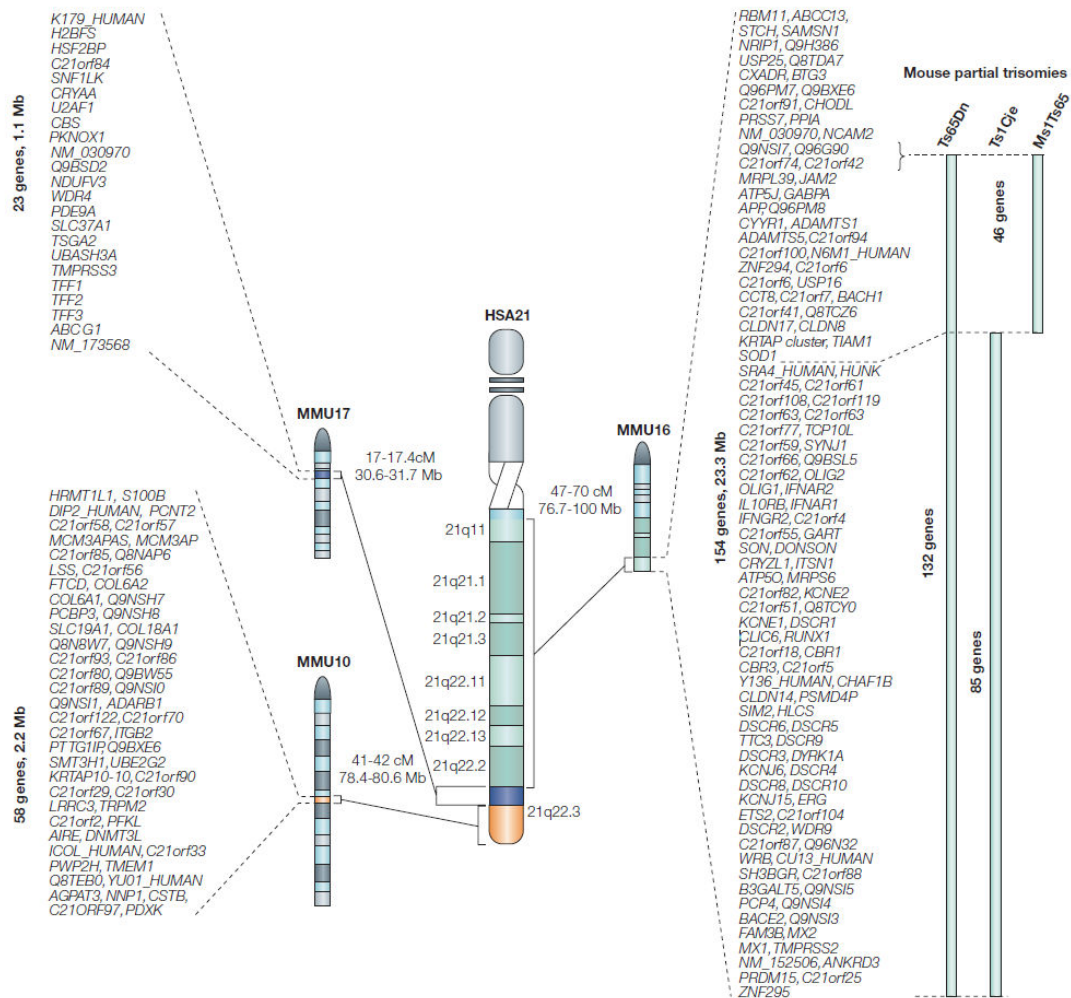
23 genes, 1.1 Mb

K179_HUMAN
H2BFS
HSF2BP
C21orf84
SNF1LK
CRYAA
U2AF1
CBS
PKNOX1
NM_030970
Q9BSD2
NDUFV3
WDR4
PDE9A
SLC37A1
TSGA2
UBASH3A
TMPRSS3
TFF1
TFF2
TFF3
ABCG1
NM_173568

58 genes, 2.2 Mb

HRMT1L1, S100B
DIP2_HUMAN, PCNT2
C21orf58, C21orf57
MCM3APAS, MCM3AP
C21orf85, Q8NAP6
LSS, C21orf56
FTCD, COL6A2
COL6A1, Q9NSH7
PCBP3, Q9NSH8
SLC19A1, COL18A1
Q8N8W7, Q9NSH9
C21orf93, C21orf86
C21orf80, Q9BW55
C21orf89, Q9NSI0
Q9NSI1, ADARB1
C21orf122, C21orf70
C21orf67, ITGB2
PTTG1IP, Q9BXE6
SMT3H1, UBE2G2
KRTAP10-10, C21orf90
C21orf29, C21orf30
LRRC3, TRPM2
C21orf2, PFKL
AIRE, DNMT3L
ICOL_HUMAN, C21orf33
PWP2H, TMEM1
Q8TEB0, YU01_HUMAN
AGPAT3, NNP1, CSTB,
C21ORF97, PDXK

MMU17
17-17.4cM
30.6-31.7 Mb

MMU10
41-42 cM
78.4-80.6 Mb

HSA21
21q11
21q21.1
21q21.2
21q21.3
21q22.11
21q22.12
21q22.13
21q22.2
21q22.3

MMU16
47-70 cM
76.7-100 Mb

154 genes, 23.3 Mb

RBM11, ABCC13,
STCH, SAMSN1
NRIP1, Q9H386
USP25, Q8TDA7
CXADR, BTG3
Q96PM7, Q9BXE6
C21orf91, CHODL
PRSS7, PPIA
NM_030970, NCAM2
Q9NSI7, Q96G90
C21orf74, C21orf42
MRPL39, JAM2
ATP5J, GABPA
APP, Q96PM8
CYYR1, ADAMTS1
ADAMTS5, C21orf94
C21orf100, N6M1_HUMAN
ZNF294, C21orf6
C21orf6, USP16
CCT8, C21orf7, BACH1
C21orf41, Q8TCZ6
CLDN17, CLDN8
KRTAP cluster, TIAM1
SOD1
SRA4_HUMAN, HUNK
C21orf45, C21orf61
C21orf108, C21orf119
C21orf63, C21orf63
C21orf77, TCP10L
C21orf59, SYNJ1
C21orf66, Q9BSL5
C21orf62, OLIG2
OLIG1, IFNAR2
IL10RB, IFNAR1
IFNGR2, C21orf4
C21orf55, GART
SON, DONSON
CRYZL1, ITSN1
ATP5O, MRPS6
C21orf82, KCNE2
C21orf51, Q8TCY0
KCNE1, DSCR1
CLIC6, RUNX1
C21orf18, CBR1
CBR3, C21orf5
Y136_HUMAN, CHAF1B
CLDN14, PSMD4P
SIM2, HLCS
DSCR6, DSCR5
TTC3, DSCR9
DSCR3, DYRK1A
KCNJ6, DSCR4
DSCR8, DSCR10
KCNJ15, ERG
ETS2, C21orf104
DSCR2, WDR9
C21orf87, Q96N32
WRB, CU13_HUMAN
SH3BGR, C21orf88
B3GALT5, Q9NSI5
PCP4, Q9NSI4
BACE2, Q9NSI3
FAM3B, MX2
MX1, TMPRSS2
NM_152506, ANKRD3
PRDM15, C21orf25
ZNF295

Mouse partial trisomies
Ts65Dn
Ts1Cje
Ms1Ts65
46 genes
132 genes
85 genes